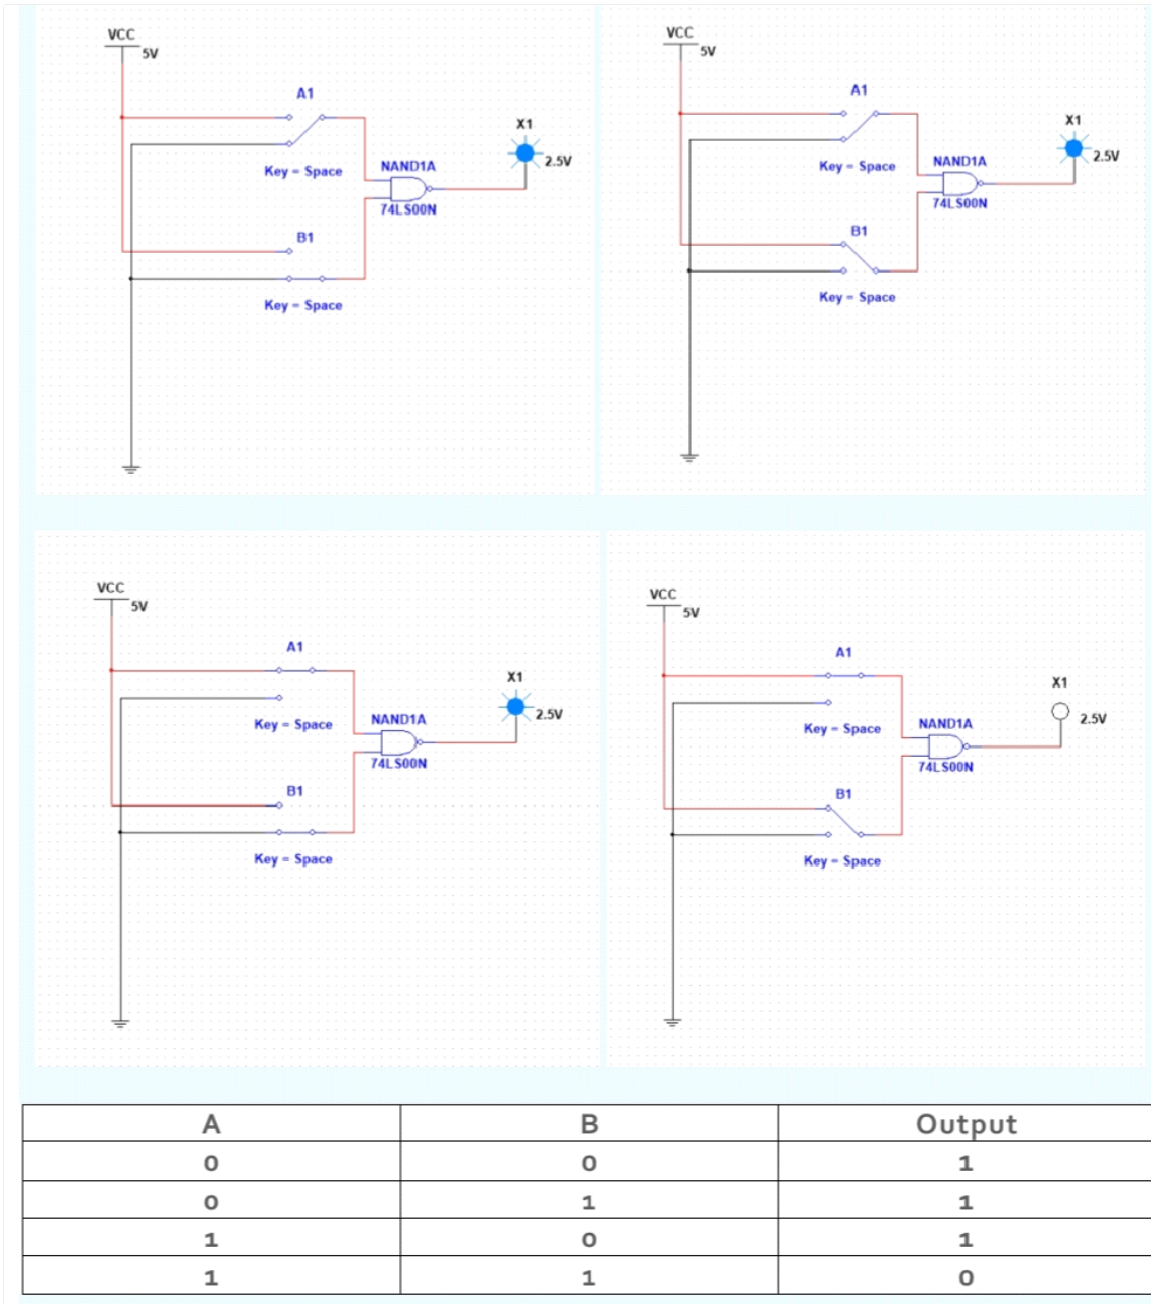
VCC
5V
A1
Key = Space
NAND1A
74LS00N
X1
2.5V
B1
Key = Space

VCC
5V
A1
Key = Space
NAND1A
74LS00N
X1
2.5V
B1
Key = Space

VCC
5V
A1
Key = Space
NAND1A
74LS00N
X1
2.5V
B1
Key = Space

VCC
5V
A1
Key = Space
NAND1A
74LS00N
X1
2.5V
B1
Key = Space

| A | B | Output |
|---|---|---|
| 0 | 0 | 1 |
| 0 | 1 | 1 |
| 1 | 0 | 1 |
| 1 | 1 | 0 |